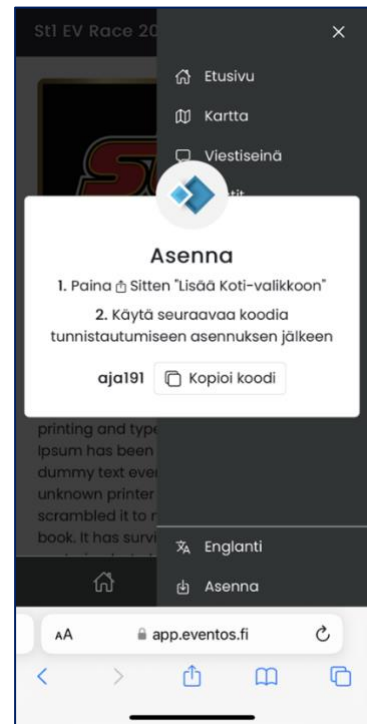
St1 EV Race 20

×

Etusivu

Kartta

Viestiseinä

Asenna

1. Paina Sitten "Lisää Koti-valikkoon"

2. Käytä seuraavaa koodia tunnistautumiseen asennuksen jälkeen

aja191 Kopioi koodi

printing and type
Ipsum has been
dummy text ever
unknown printer
scrambled it to
book. It has survi

Englanti

Asenna

AA app.eventos.fi